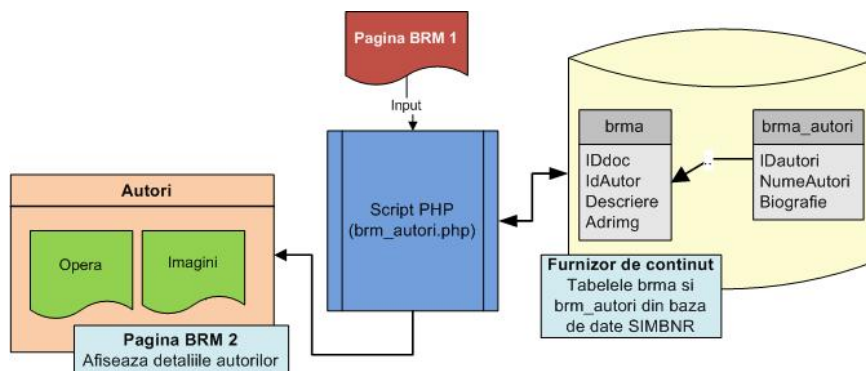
Pagina BRM 1

Input

Script PHP
(brm_autori.php)

brma
IDdoc
IdAutor
Descriere
Adrimg

brma_autori
IDautori
NumeAutori
Biografie

Furnizor de continut
Tabelele brma si brm_autori din baza de date SIMBNR

Autori

Opera

Imagini

Pagina BRM 2
Afiseaza detaliile autorilor